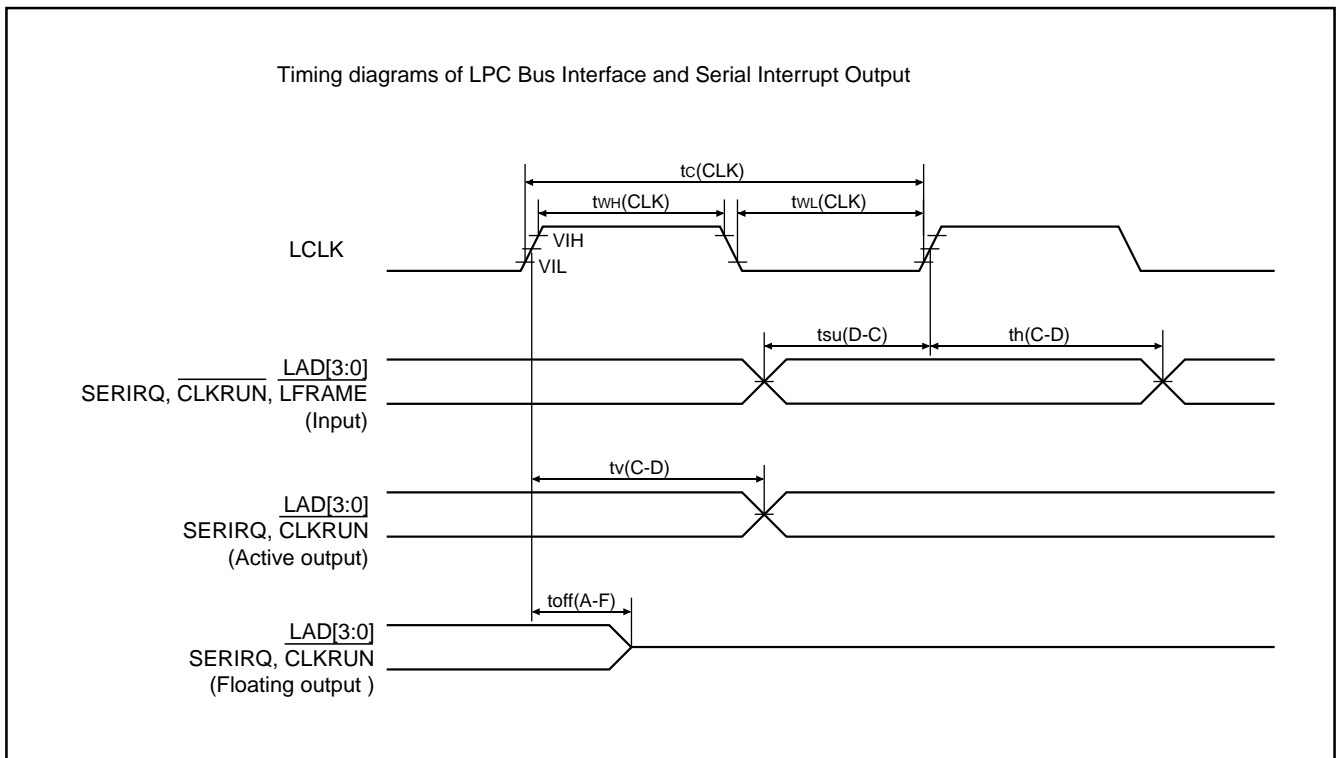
Timing diagrams of LPC Bus Interface and Serial Interrupt Output

$t_{C}$(CLK)

$t_{WH}$(CLK)

$t_{WL}$(CLK)

LCLK

VIH

VIL

tsu(D-C)

th(C-D)

LAD[3:0]
SERIRQ, $\overline{\text{CLKRUN}}$, $\overline{\text{LFRAME}}$
(Input)

tv(C-D)

LAD[3:0]
SERIRQ, $\overline{\text{CLKRUN}}$
(Active output)

toff(A-F)

LAD[3:0]
SERIRQ, $\overline{\text{CLKRUN}}$
(Floating output )